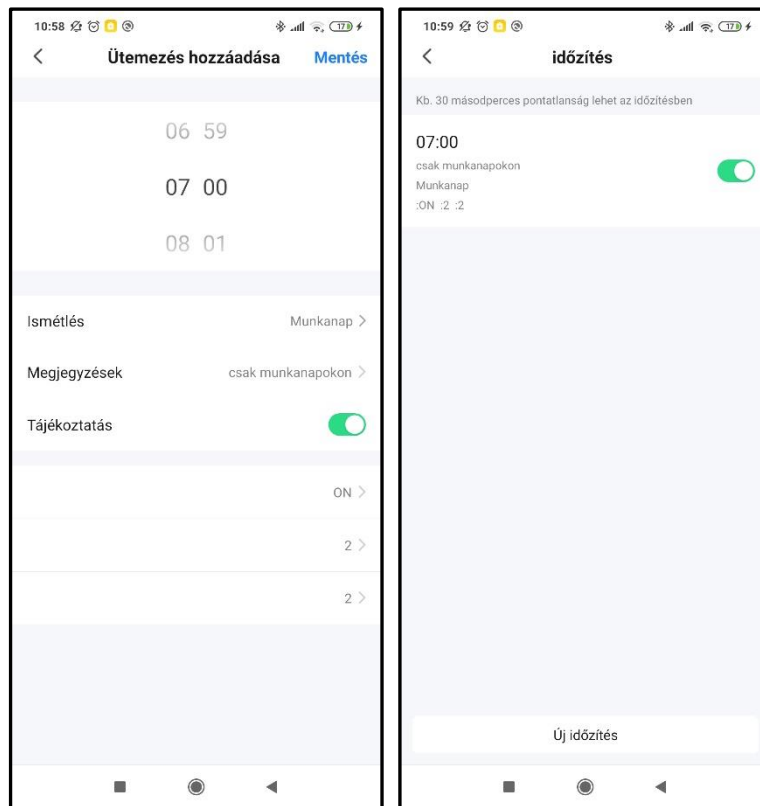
10:58

Ütemezés hozzáadása

Mentés

06 59

07 00

08 01

Ismétlés

Munkanap

Megjegyzések

csak munkanapokon

Tájékoztatás

ON

2

2

10:59

időzítés

Kb. 30 másodperces pontatlanság lehet az időzítésben

07:00

csak munkanapokon

Munkanap

:ON :2 :2

Új időzítés